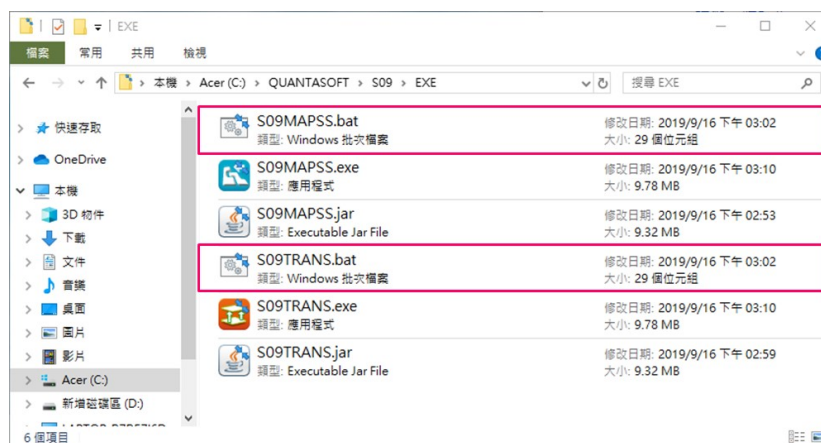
EXE

檔案 常用 共用 檢視

本機 > Acer (C:) > QUANTASOFT > S09 > EXE

搜尋 EXE

快速存取
OneDrive
本機
3D 物件
下載
文件
音樂
桌面
圖片
影片
Acer (C:)
新增磁碟區 (D:)
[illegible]

S09MAPSS.bat
類型: Windows 批次檔案
修改日期: 2019/9/16 下午 03:02
大小: 29 個位元組

S09MAPSS.exe
類型: 應用程式
修改日期: 2019/9/16 下午 03:10
大小: 9.78 MB

S09MAPSS.jar
類型: Executable Jar File
修改日期: 2019/9/16 下午 02:53
大小: 9.32 MB

S09TRANS.bat
類型: Windows 批次檔案
修改日期: 2019/9/16 下午 03:02
大小: 29 個位元組

S09TRANS.exe
類型: 應用程式
修改日期: 2019/9/16 下午 03:10
大小: 9.78 MB

S09TRANS.jar
類型: Executable Jar File
修改日期: 2019/9/16 下午 02:59
大小: 9.32 MB

6 個項目